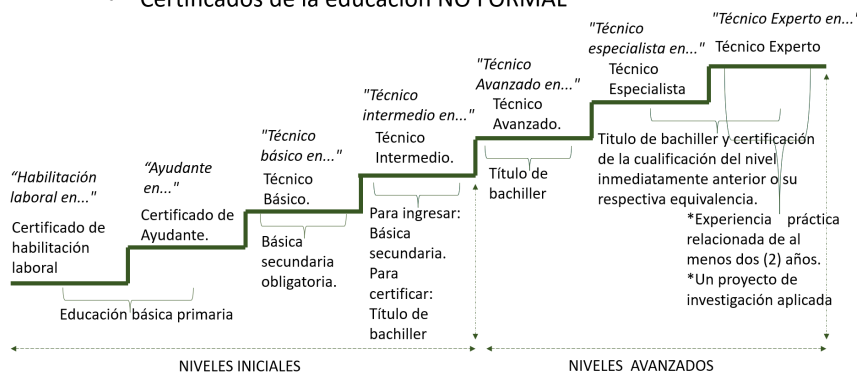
• Certificados de la educación NO FORMAL

"Habilitación laboral en..."
Certificado de habilitación laboral

"Ayudante en..."
Certificado de Ayudante.

Educación básica primaria

"Técnico básico en..."
Técnico Básico.

Básica secundaria obligatoria.

"Técnico intermedio en..."
Técnico Intermedio.

Para ingresar: Básica secundaria.
Para certificar: Título de bachiller

"Técnico Avanzado en..."
Técnico Avanzado.

Título de bachiller

"Técnico especialista en..."
Técnico Especialista

"Técnico Experto en..."
Técnico Experto

Titulo de bachiller y certificación de la cualificación del nivel inmediatamente anterior o su respectiva equivalencia.
*Experiencia práctica relacionada de al menos dos (2) años.
*Un proyecto de investigación aplicada

NIVELES INICIALES

NIVELES AVANZADOS